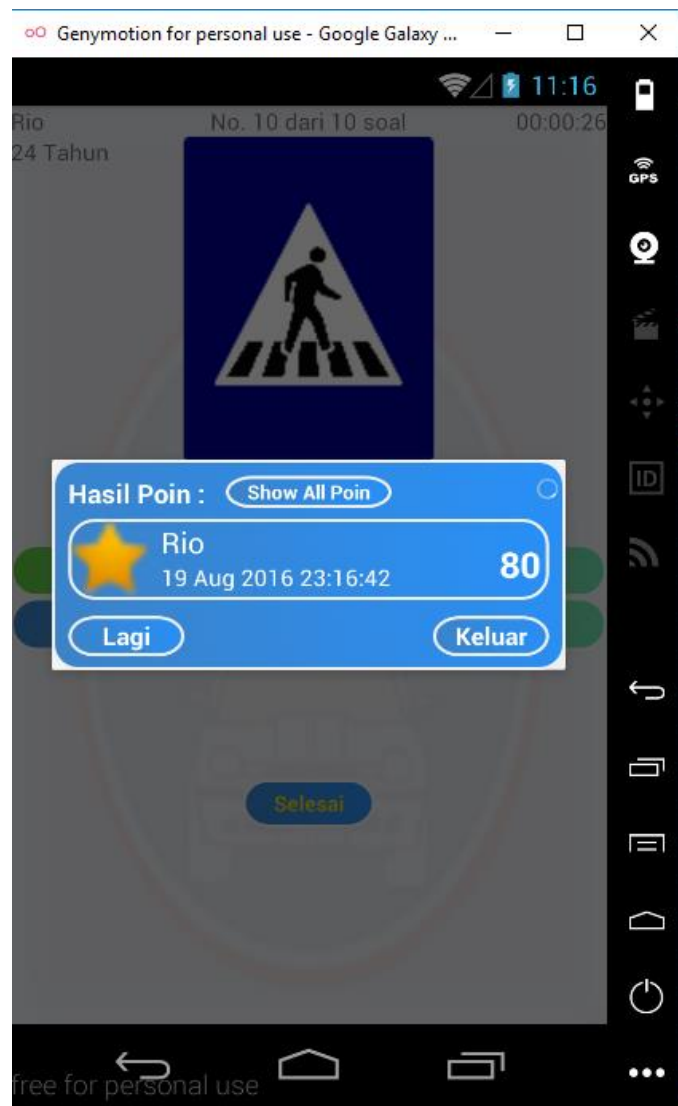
Genymotion for personal use - Google Galaxy ...

11:16

GPS

ID

Rio
24 Tahun

No. 10 dari 10 soal

00:00:26

Hasil Poin : Show All Poin

Rio
19 Aug 2016 23:16:42

80

Lagi

Keluar

Selesai

free for personal use